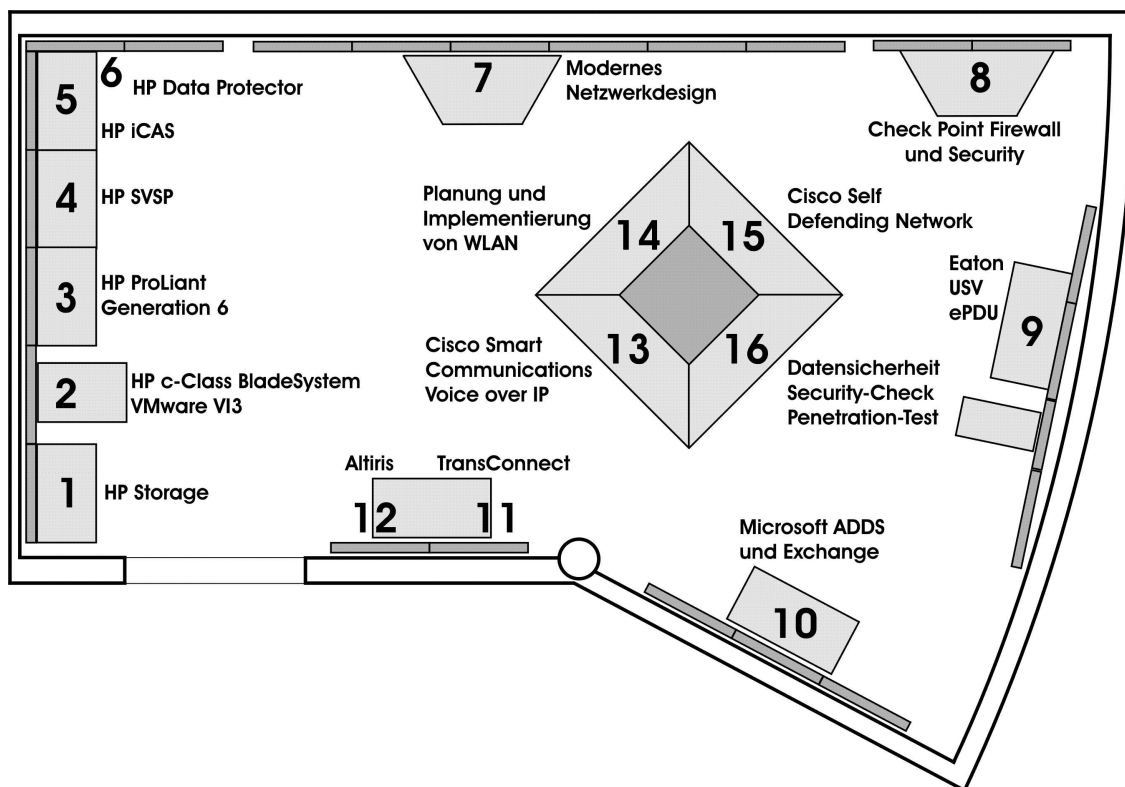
6 HP Data Protector

5

HP iCAS

7 Modernes Netzwerkdesign

8

Check Point Firewall und Security

4 HP SVSP

Planung und Implementierung von WLAN

14

15

Cisco Self Defending Network

3 HP ProLiant Generation 6

Eaton USV ePDU

9

Cisco Smart Communications Voice over IP

13

16

Datensicherheit Security-Check Penetration-Test

2 HP c-Class BladeSystem VMware VI3

1 HP Storage

Altiris

TransConnect

12

11

Microsoft ADDS und Exchange

10